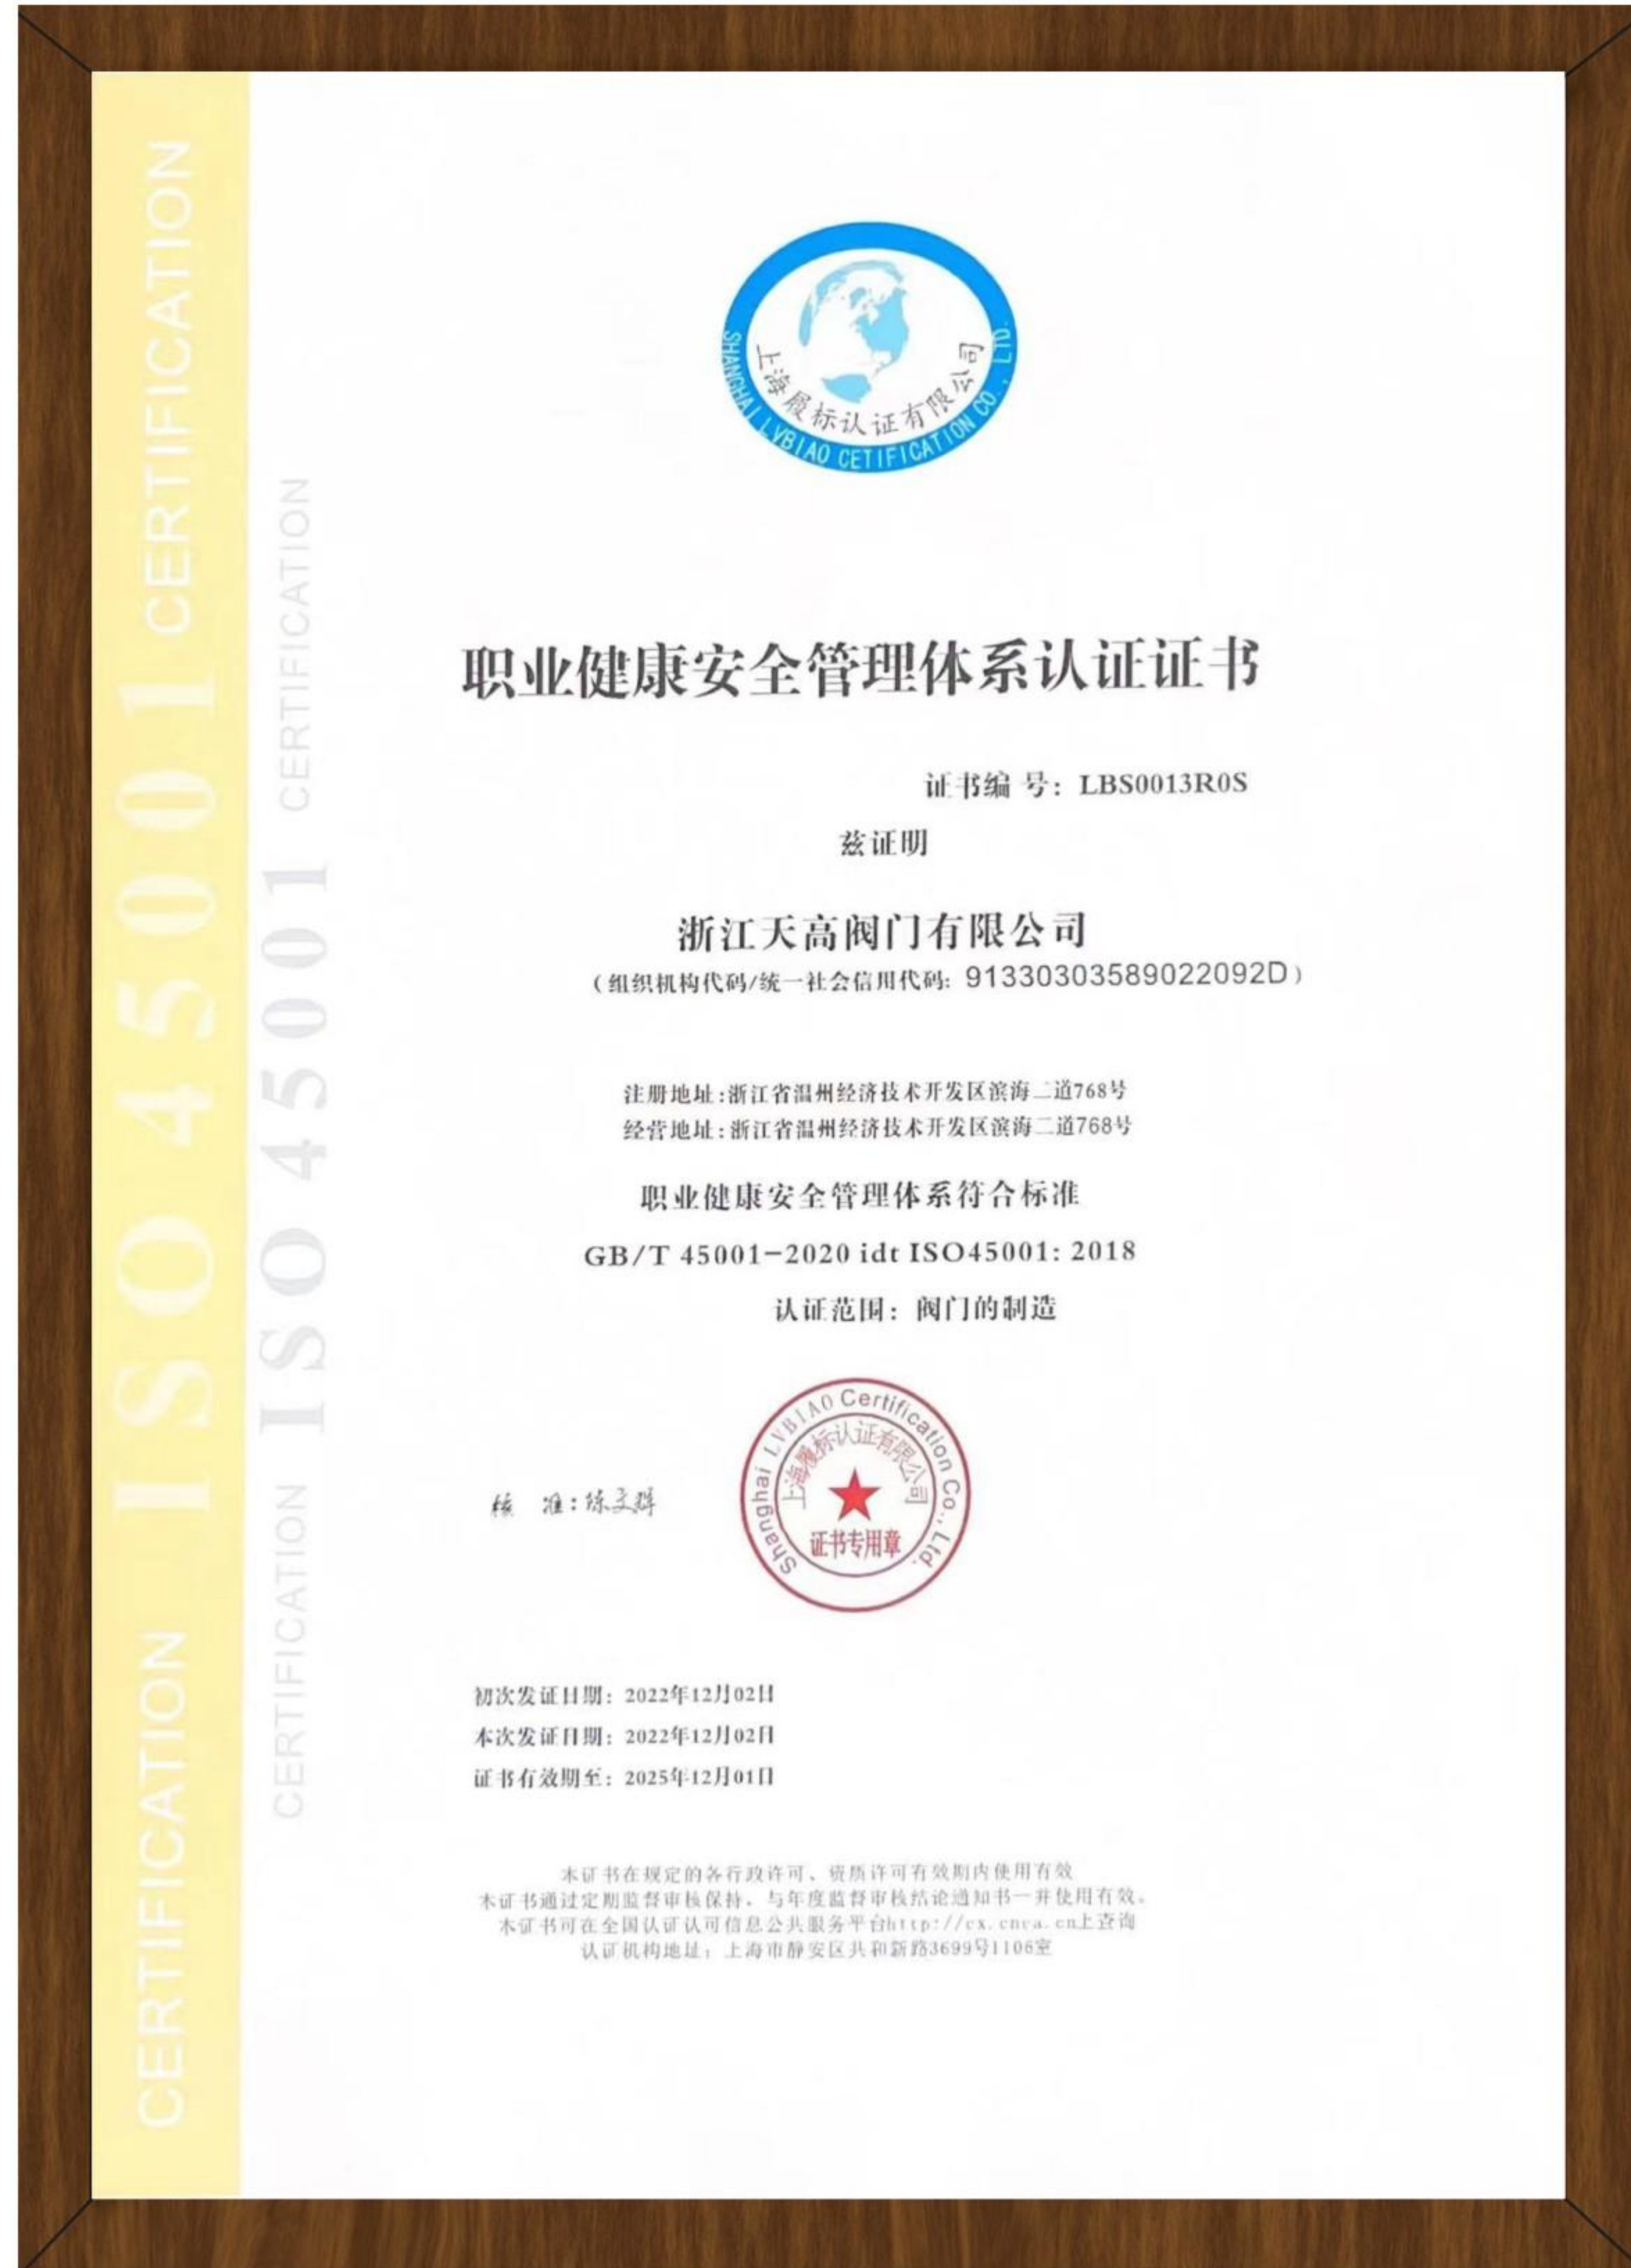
CERTIFICATION ISO45001 CERTIFICATION

CERTIFICATION ISO45001 CERTIFICATION

上海履标认证有限公司
SHANGHAI LVBIAO CETIFICATION CO., LTD.

职业健康安全管理体系认证证书

证书编 号：LBS0013R0S

兹证明

浙江天高阀门有限公司

（组织机构代码/统一社会信用代码：91330303589022092D）

注册地址：浙江省温州经济技术开发区滨海二道768号
经营地址：浙江省温州经济技术开发区滨海二道768号

职业健康安全管理体系符合标准

GB/T 45001-2020 idt ISO45001: 2018

认证范围：阀门的制造

核 准：练文辉

Shanghai LVBIAO Certification Co., Ltd.
上海履标认证有限公司
证书专用章

初次发证日期：2022年12月02日
本次发证日期：2022年12月02日
证书有效期至：2025年12月01日

本证书在规定的各行政许可、资质许可有效期内使用有效
本证书通过定期监督审核保持，与年度监督审核结论通知书一并使用有效。
本证书可在全国认证认可信息公共服务平台http://cx.cnca.cn上查询
认证机构地址：上海市静安区共和新路3699号1106室